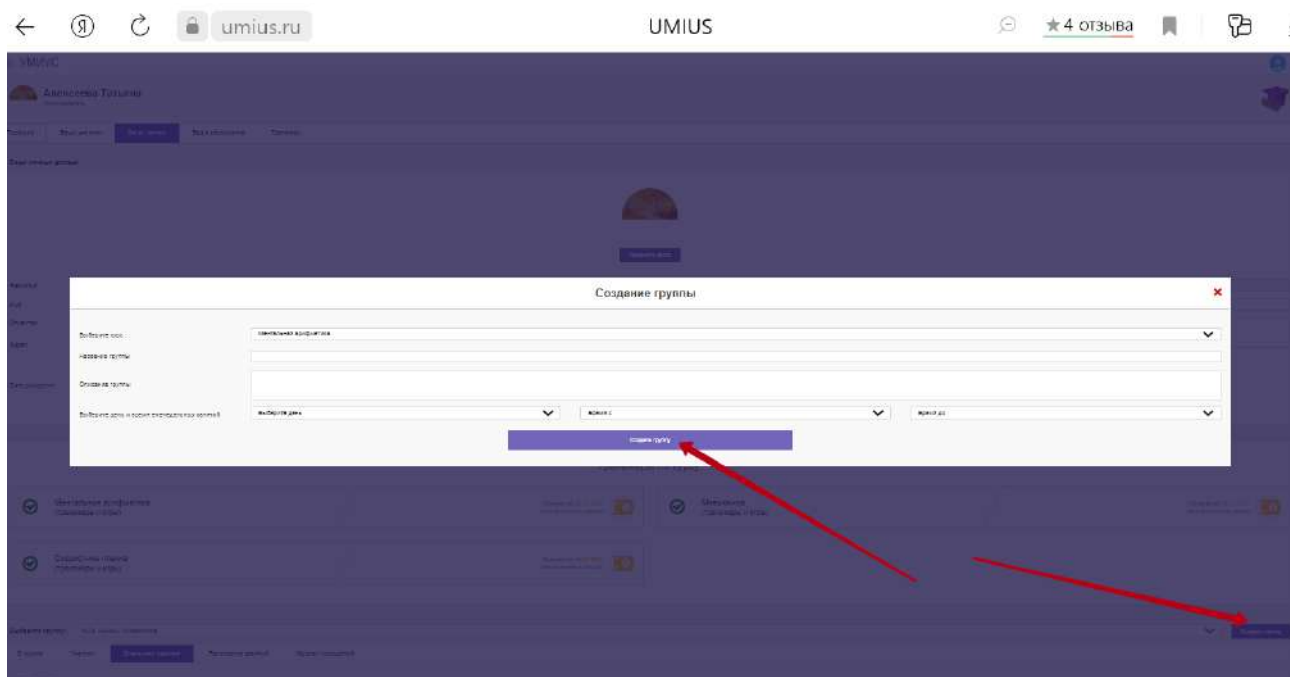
umius.ru

UMIUS

★4 отзыва

UMIUS

Алексеева Татьяна

Создание группы

Выберите курс

Ментальная арифметика

Название группы

Описание группы

Выберите день и время проведения занятий

Выберите день

Время с

Время до

Создать группу

Ментальная арифметика

Скорочтение

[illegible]

Выберите группу

Создать группу